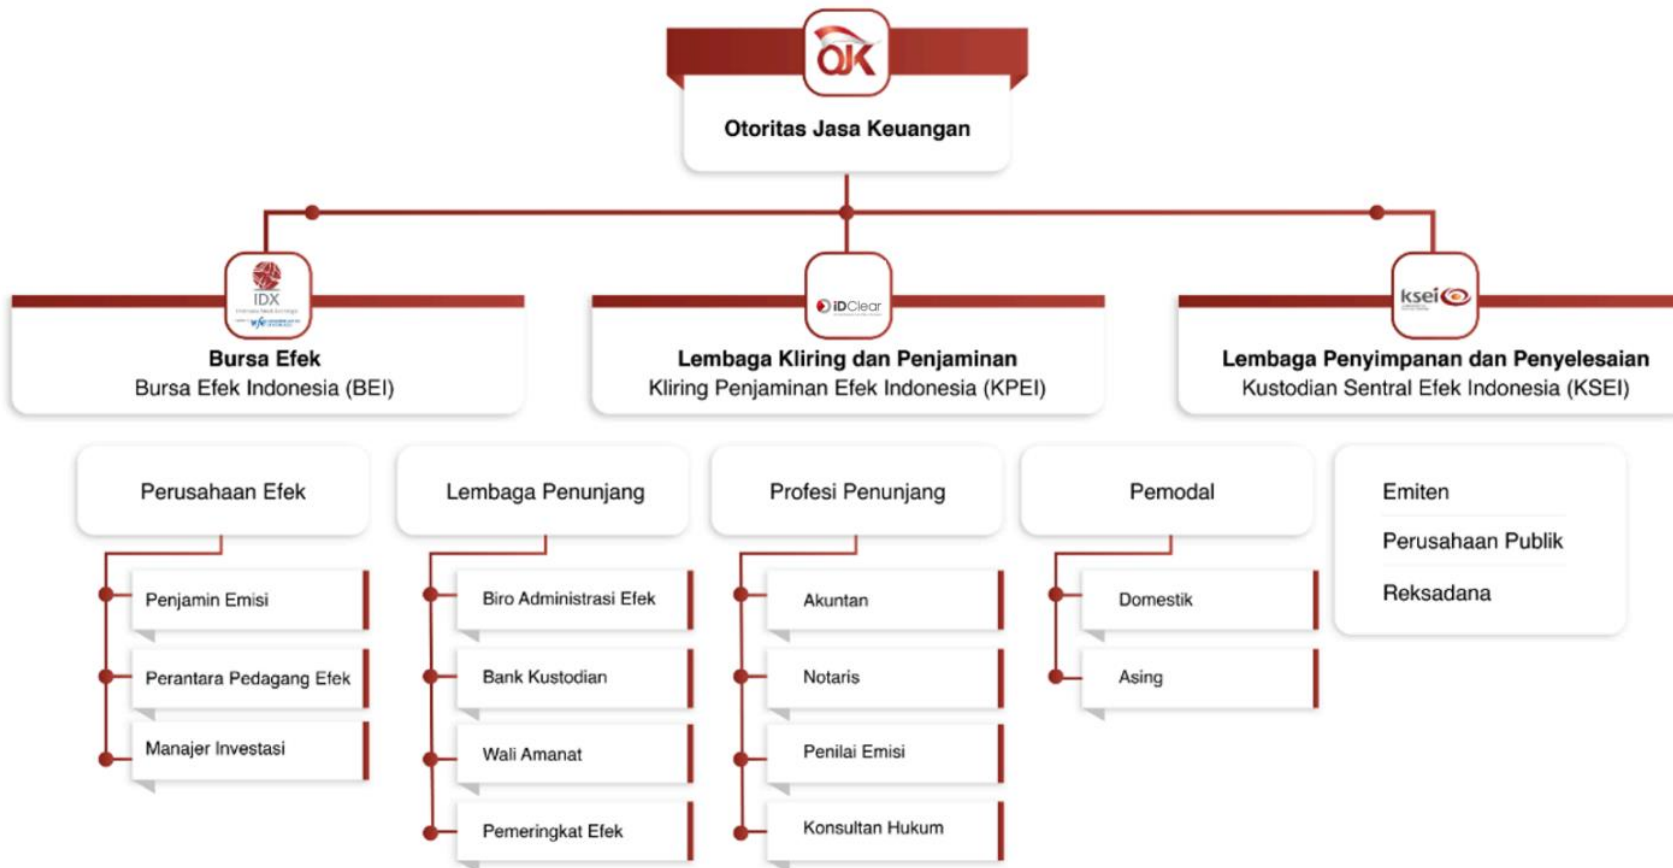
OJK

Otoritas Jasa Keuangan

IDX

Bursa Efek
Bursa Efek Indonesia (BEI)

iDClear

Lembaga Kliring dan Penjaminan
Kliring Penjaminan Efek Indonesia (KPEI)

ksei

Lembaga Penyimpanan dan Penyelesaian
Kustodian Sentral Efek Indonesia (KSEI)

Perusahaan Efek

Penjamin Emisi

Perantara Pedagang Efek

Manajer Investasi

Lembaga Penunjang

Biro Administrasi Efek

Bank Kustodian

Wali Amanat

Pemeringkat Efek

Profesi Penunjang

Akuntan

Notaris

Penilai Emisi

Konsultan Hukum

Pemodal

Domestik

Asing

Emiten

Perusahaan Publik

Reksadana